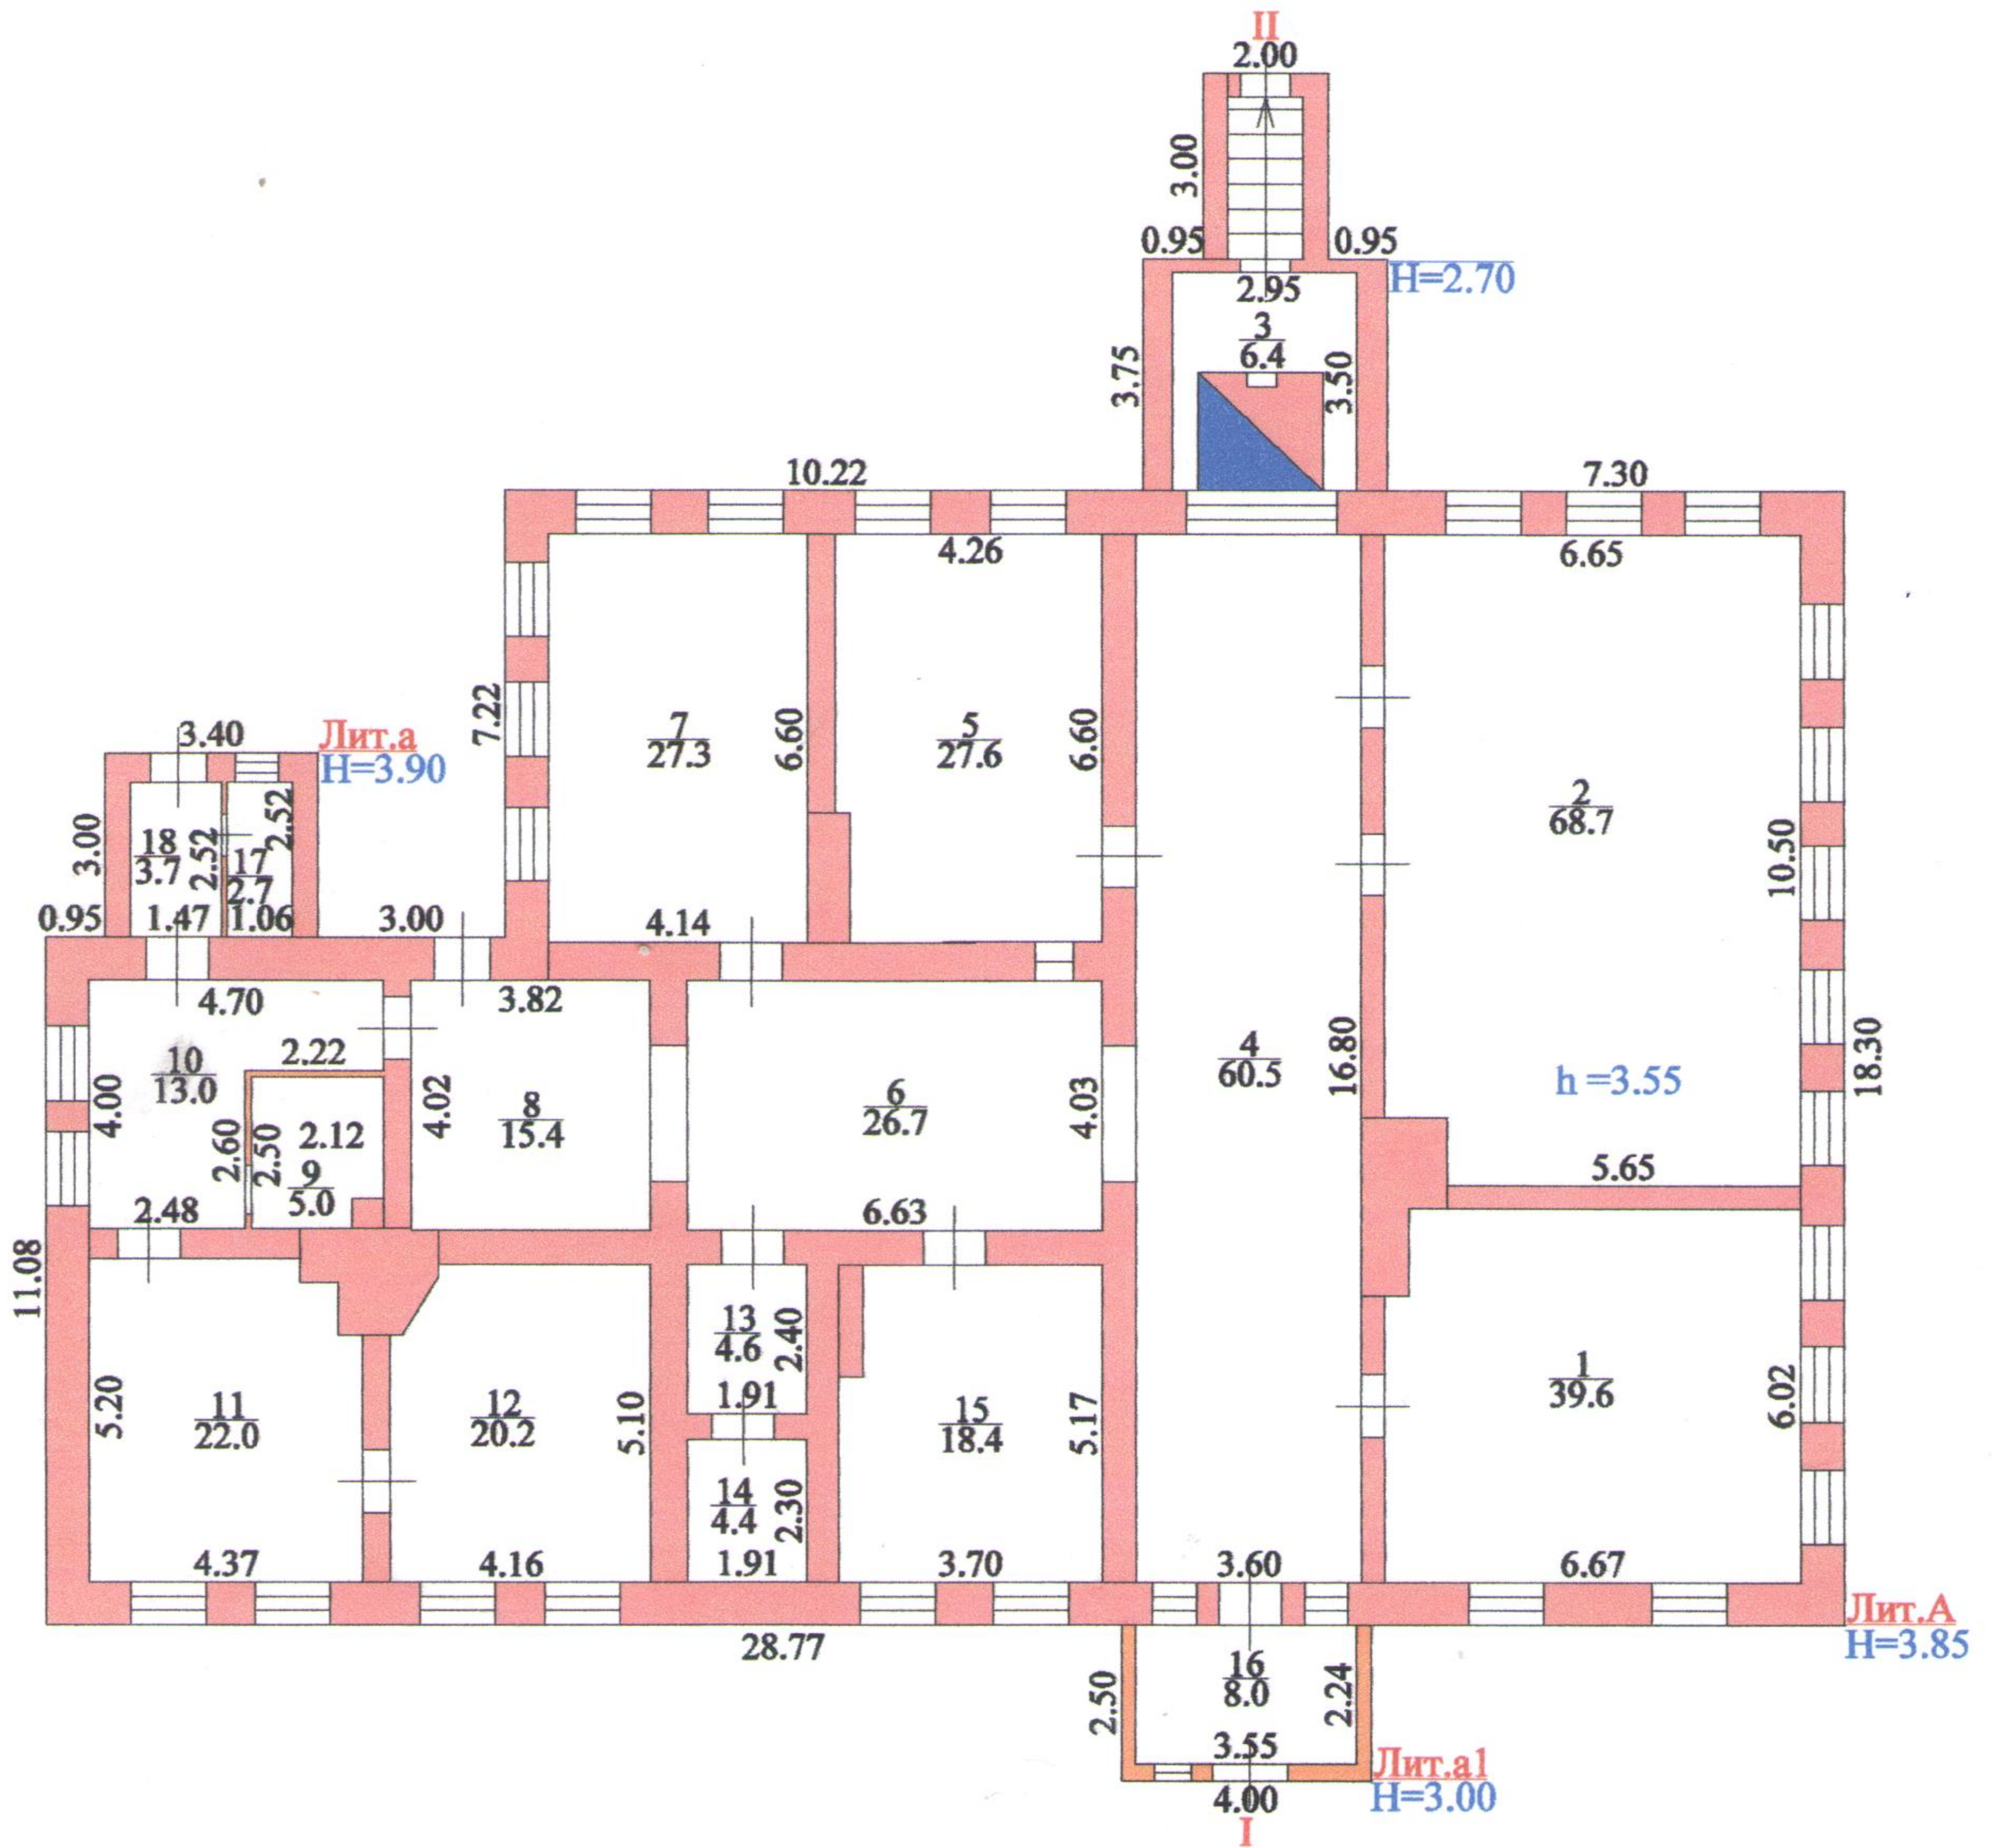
II
2.00
3.00
0.95
0.95
2.95
H=2.70
$\frac{3}{6.4}$
3.75
3.50
10.22
7.30
4.26
6.65
3.40
Лит.а
H=3.90
7.22
$\frac{7}{27.3}$
6.60
$\frac{5}{27.6}$
6.60
$\frac{2}{68.7}$
3.00
$\frac{18}{3.7}$
2.52
$\frac{17}{2.7}$
2.52
10.50
0.95
1.47
1.06
3.00
4.14
4.70
3.82
$\frac{10}{13.0}$
2.22
4.00
4.02
$\frac{8}{15.4}$
$\frac{6}{26.7}$
4.03
$\frac{4}{60.5}$
16.80
h =3.55
18.30
2.60
2.50
2.12
$\frac{9}{5.0}$
2.48
6.63
5.65
11.08
$\frac{13}{4.6}$
2.40
1.91
5.20
$\frac{11}{22.0}$
$\frac{12}{20.2}$
5.10
$\frac{15}{18.4}$
5.17
$\frac{1}{39.6}$
6.02
$\frac{14}{4.4}$
2.30
4.37
4.16
1.91
3.70
3.60
6.67
Лит.А
H=3.85
28.77
2.50
$\frac{16}{8.0}$
2.24
3.55
Лит.а1
4.00
H=3.00
I